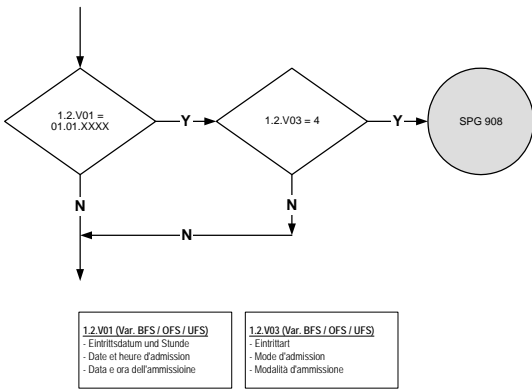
1.2.V01 = 01.01.XXXX

Y

1.2.V03 = 4

Y

SPG 908

N

N

N

1.2.V01 (Var. BFS / OFS / UFS)
- Eintrittsdatum und Stunde
- Date et heure d'admission
- Data e ora dell'ammissioine

1.2.V03 (Var. BFS / OFS / UFS)
- Eintrittart
- Mode d'admission
- Modalità d'ammissione